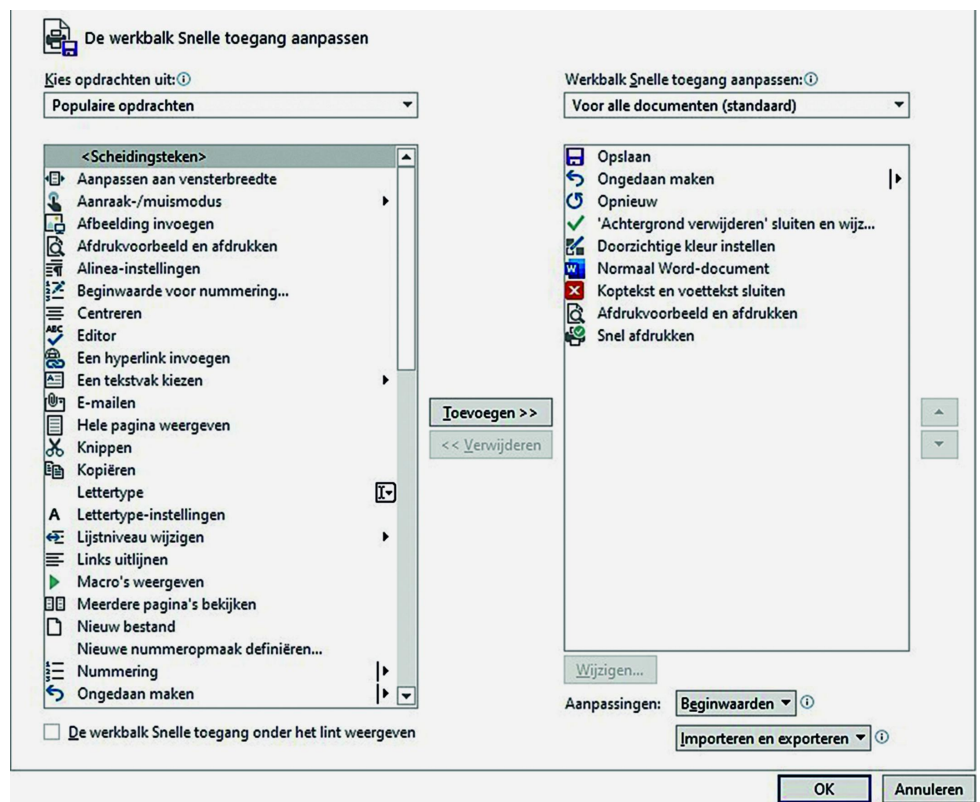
De werkbalk Snelle toegang aanpassen

Kies opdrachten uit:
Populaire opdrachten

<Scheidingsteken>
Aanpassen aan vensterbreedte
Aanraak-/muismodus
Afbeelding invoegen
Afdrukvoorbeeld en afdrukken
Alinea-instellingen
Beginwaarde voor nummering...
Centreren
Editor
Een hyperlink invoegen
Een tekstvak kiezen
E-mailen
Hele pagina weergeven
Knippen
Kopiëren
Lettertype
Lettertype-instellingen
Lijstniveau wijzigen
Links uitlijnen
Macro's weergeven
Meerdere pagina's bekijken
Nieuw bestand
Nieuwe nummeropmaak definiëren...
Nummering
Ongedaan maken

De werkbalk Snelle toegang onder het lint weergeven

Toevoegen >>
<< Verwijderen

Werkbalk Snelle toegang aanpassen:
Voor alle documenten (standaard)

Opslaan
Ongedaan maken
Opnieuw
'Achtergrond verwijderen' sluiten en wijz...
Doorzichtige kleur instellen
Normaal Word-document
Koptekst en voettekst sluiten
Afdrukvoorbeeld en afdrukken
Snel afdrukken

Wijzigen...
Aanpassingen: Beginwaarden
Importeren en exporteren

OK
Annuleren